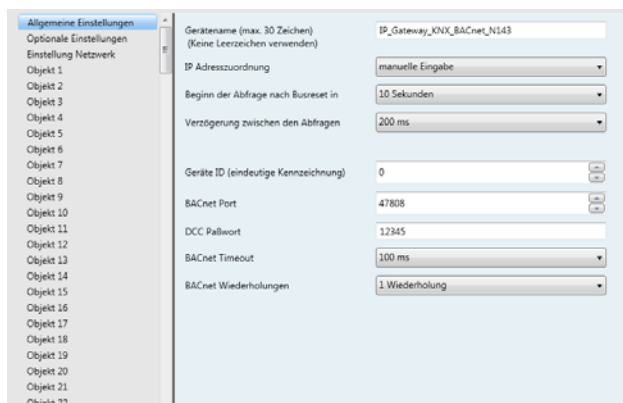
Allgemeine Einstellungen
Optionale Einstellungen
Einstellung Netzwerk
Objekt 1
Objekt 2
Objekt 3
Objekt 4
Objekt 5
Objekt 6
Objekt 7
Objekt 8
Objekt 9
Objekt 10
Objekt 11
Objekt 12
Objekt 13
Objekt 14
Objekt 15
Objekt 16
Objekt 17
Objekt 18
Objekt 19
Objekt 20
Objekt 21
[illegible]

Gerätename (max. 30 Zeichen) (Keine Leerzeichen verwenden) | IP_Gateway_KNX_BACnet_N143
IP Adresszuordnung | manuelle Eingabe
Beginn der Abfrage nach Busreset in | 10 Sekunden
Verzögerung zwischen den Abfragen | 200 ms

Geräte ID (eindeutige Kennzeichnung) | 0
BACnet Port | 47808
DCC Paßwort | 12345
BACnet Timeout | 100 ms
BACnet Wiederholungen | 1 Wiederholung